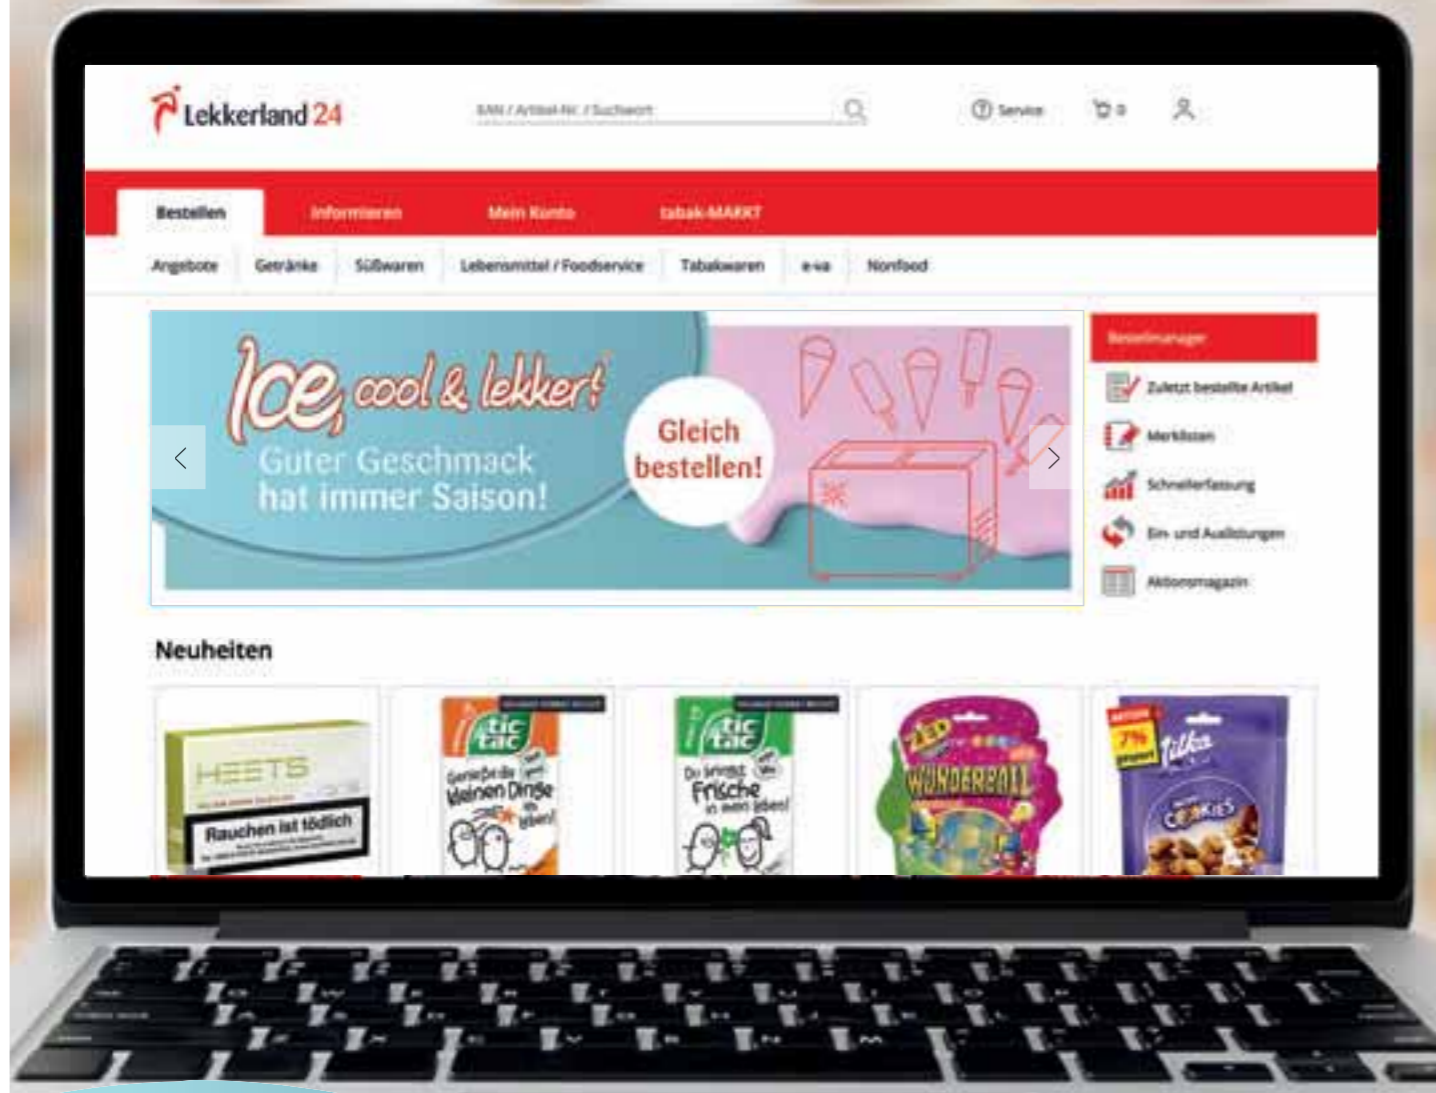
Lekkerland 24

EAN / Artikel-Nr. / Suchwort

Service

0

Bestellen

Informieren

Mein Konto

tabak-MARKT

Angebote

Getränke

Süßwaren

Lebensmittel / Foodservice

Tabakwaren

e+a

Nonfood

Ice, cool & lekker!

Guter Geschmack hat immer Saison!

Gleich bestellen!

Bestellmanager

Zuletzt bestellte Artikel

Merklisten

Schnellerfassung

Ein- und Auslistungen

Aktionsmagazin

Neuheiten

HEETS

Rauchen ist tödlich

tic tac

Genieße die kleinen Dinge im Leben!

tic tac

Du bringst Frische in mein Leben!

ZED

WUNDERBALL

7%

Milka

COOKIES